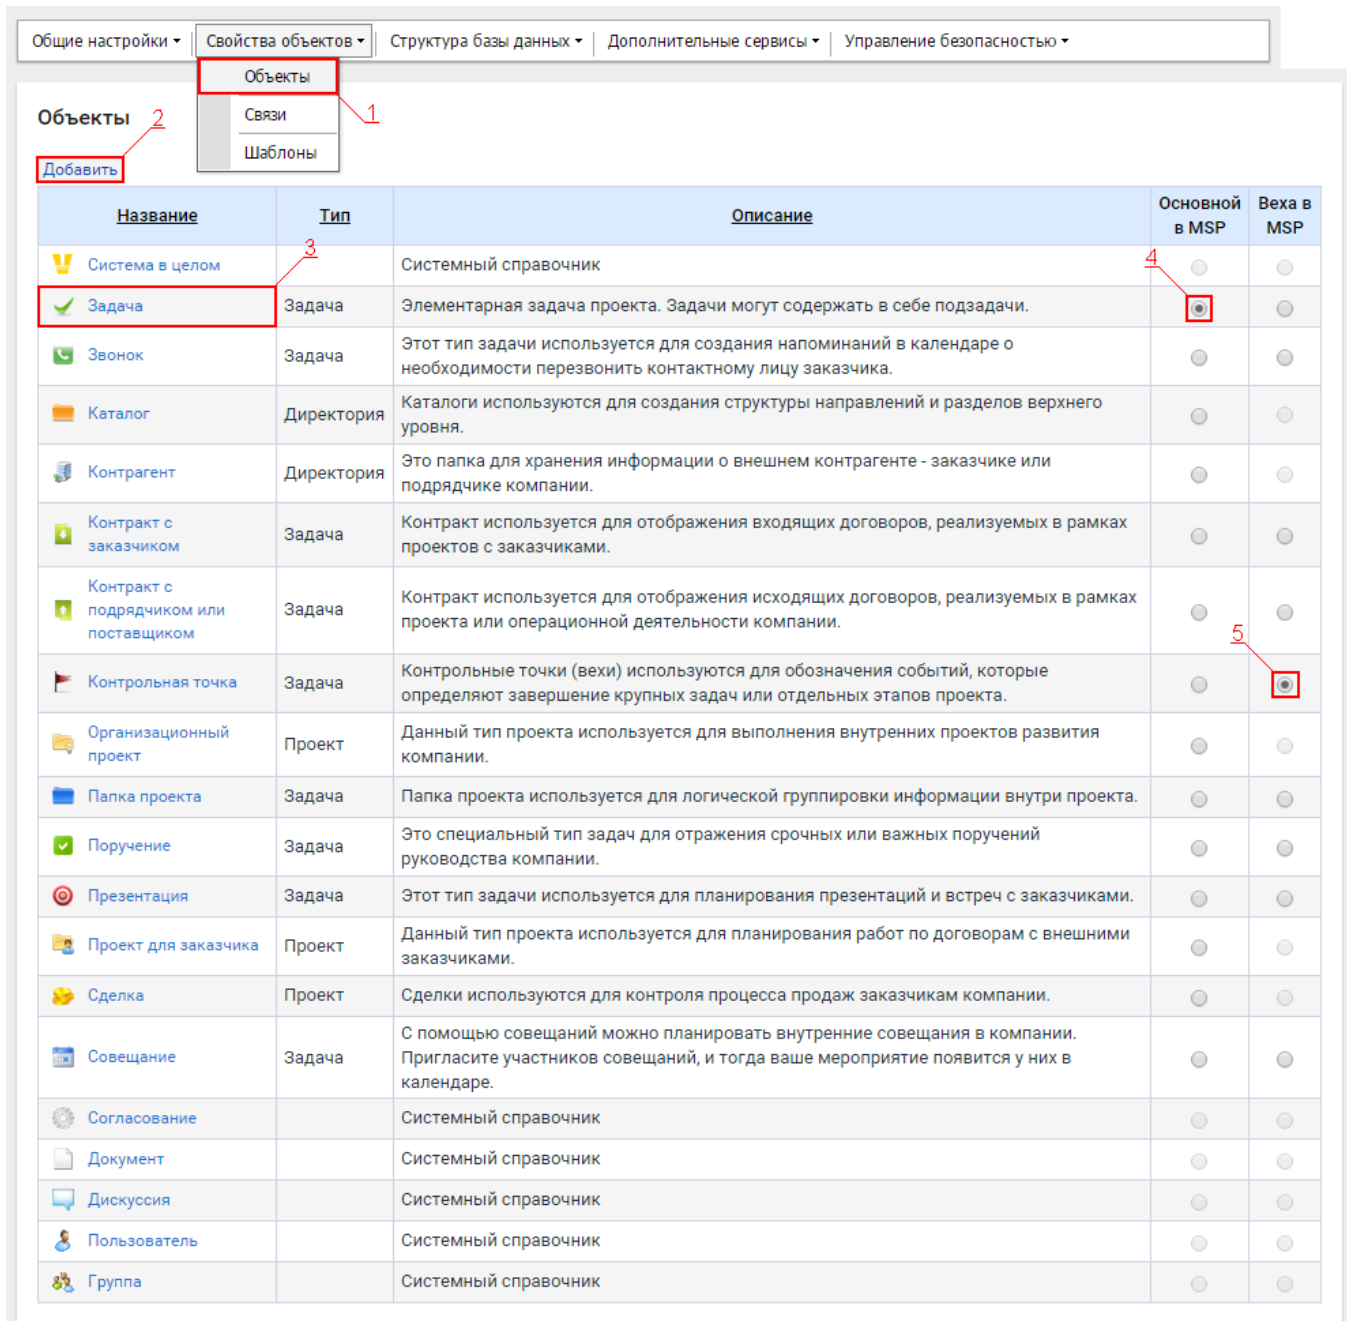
Общие настройки ▾ | Свойства объектов ▾ | Структура базы данных ▾ | Дополнительные сервисы ▾ | Управление безопасностью ▾

Объекты
Связи
Шаблоны

1

Объекты 2

Добавить

| Название | Тип | Описание | Основной в MSP | Веха в MSP |
|---|---|---|---|---|
| Система в целом | | Системный справочник | | |
| Задача | Задача | Элементарная задача проекта. Задачи могут содержать в себе подзадачи. | | |
| Звонок | Задача | Этот тип задачи используется для создания напоминаний в календаре о необходимости перезвонить контактному лицу заказчика. | | |
| Каталог | Директория | Каталоги используются для создания структуры направлений и разделов верхнего уровня. | | |
| Контрагент | Директория | Это папка для хранения информации о внешнем контрагенте - заказчике или подрядчике компании. | | |
| Контракт с заказчиком | Задача | Контракт используется для отображения входящих договоров, реализуемых в рамках проектов с заказчиками. | | |
| Контракт с подрядчиком или поставщиком | Задача | Контракт используется для отображения исходящих договоров, реализуемых в рамках проекта или операционной деятельности компании. | | |
| Контрольная точка | Задача | Контрольные точки (вехи) используются для обозначения событий, которые определяют завершение крупных задач или отдельных этапов проекта. | | |
| Организационный проект | Проект | Данный тип проекта используется для выполнения внутренних проектов развития компании. | | |
| Папка проекта | Задача | Папка проекта используется для логической группировки информации внутри проекта. | | |
| Поручение | Задача | Это специальный тип задач для отражения срочных или важных поручений руководства компании. | | |
| Презентация | Задача | Этот тип задачи используется для планирования презентаций и встреч с заказчиками. | | |
| Проект для заказчика | Проект | Данный тип проекта используется для планирования работ по договорам с внешними заказчиками. | | |
| Сделка | Проект | Сделки используются для контроля процесса продаж заказчикам компании. | | |
| Совещание | Задача | С помощью совещаний можно планировать внутренние совещания в компании. Пригласите участников совещаний, и тогда ваше мероприятие появится у них в календаре. | | |
| Согласование | | Системный справочник | | |
| Документ | | Системный справочник | | |
| Дискуссия | | Системный справочник | | |
| Пользователь | | Системный справочник | | |
| Группа | | Системный справочник | | |

3 4 5